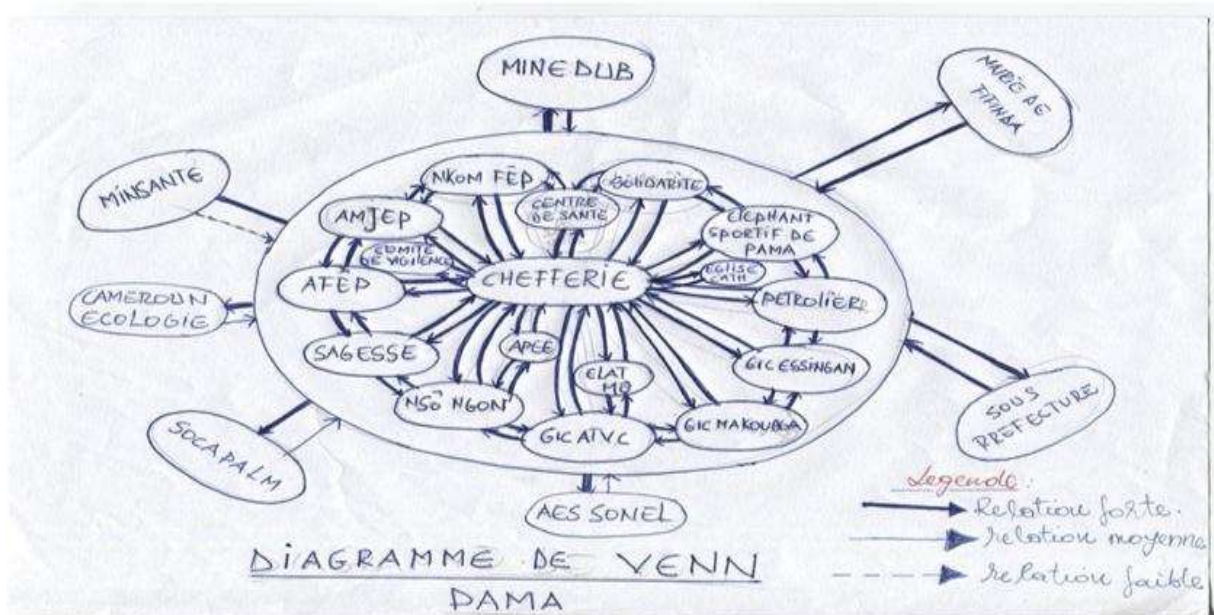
MINEDUB

MAIRIE DE FIFINDA

MINSANTE

NKOM FÊP

SOLIDARITE

CENTRE DE SANTE

AMJEP

ELEPHANT SPORTIF DE PAMA

COMITE DE VIGILENCE

EGLISE CATH

CHEFFERIE

AFÊP

CAMEROUN ECOLOGIE

PETROLIERS

SAGESSE

APEE

GIC ESSINGAN

ELAT MO

NSO NGON

GIC ATV.C

GIC MAKOUBGA

SOUS PREFECTURE

SOCAPALM

AES SONEL

Legende:
Relation forte.
relation moyenne
relation faible

DIAGRAMME DE VENN
PAMA